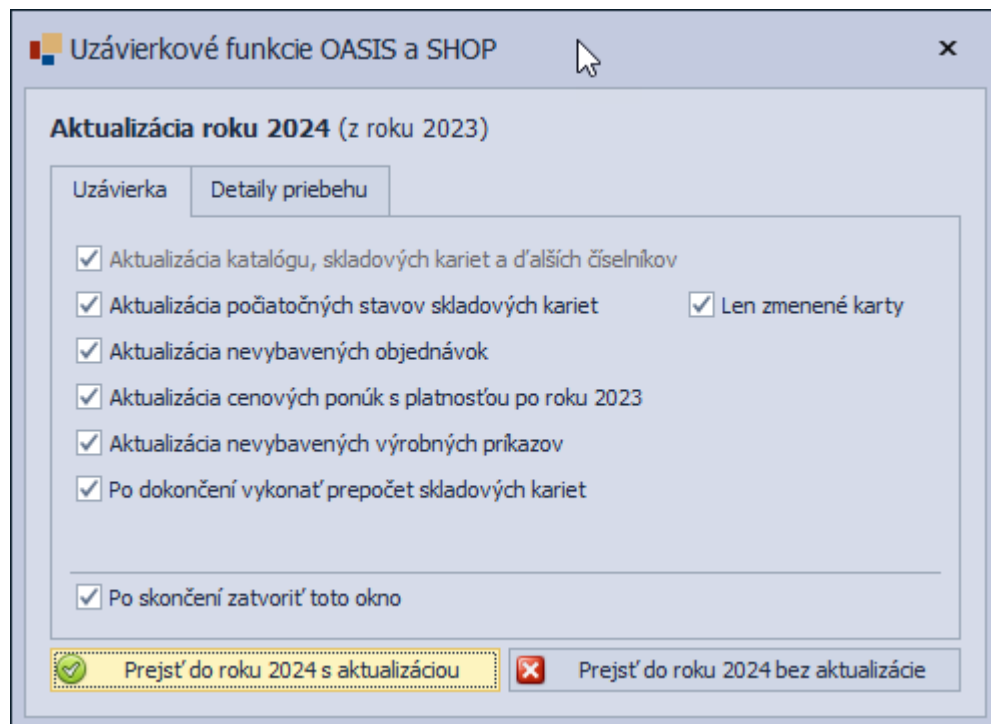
Uzávierkové funkcie OASIS a SHOP ×

Aktualizácia roku 2024 (z roku 2023)

Uzávierka | Detaily priebehu

Aktualizácia katalógu, skladových kariet a ďalších číselníkov

Aktualizácia počiatočných stavov skladových kariet

Len zmenené karty

Aktualizácia nevybavených objednávok

Aktualizácia cenových ponúk s platnosťou po roku 2023

Aktualizácia nevybavených výrobných príkazov

Po dokončení vykonať prepočet skladových kariet

Po skončení zatvoriť toto okno

Prejsť do roku 2024 s aktualizáciou

Prejsť do roku 2024 bez aktualizácie